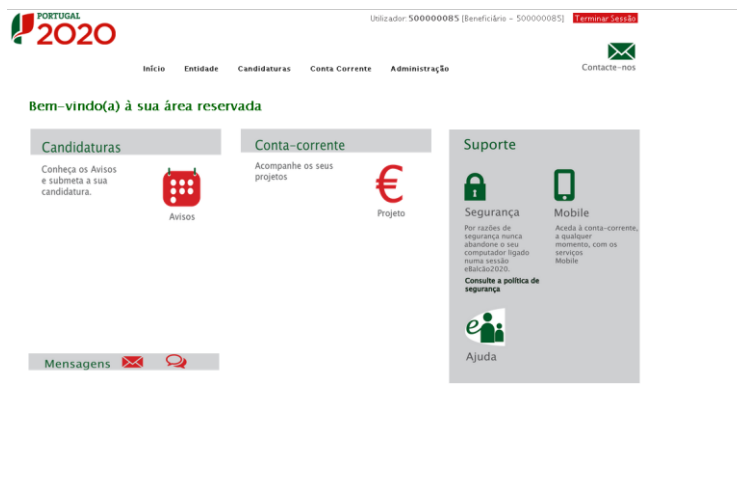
PORTUGAL 2020

Utilizador: 500000085 [Beneficiário - 500000085] Terminar Sessão

Início Entidade Candidaturas Conta Corrente Administração

Contacte-nos

Bem-vindo(a) à sua área reservada

Candidaturas

Conheça os Avisos e submeta a sua candidatura.

Avisos

Conta-corrente

Acompanhe os seus projetos

€

Projeto

Suporte

Segurança

Por razões de segurança nunca abandone o seu computador ligado numa sessão eBalcão2020.

Consulte a política de segurança

Mobile

Aceda à conta-corrente, a qualquer momento, com os serviços Mobile

Ajuda

Mensagens